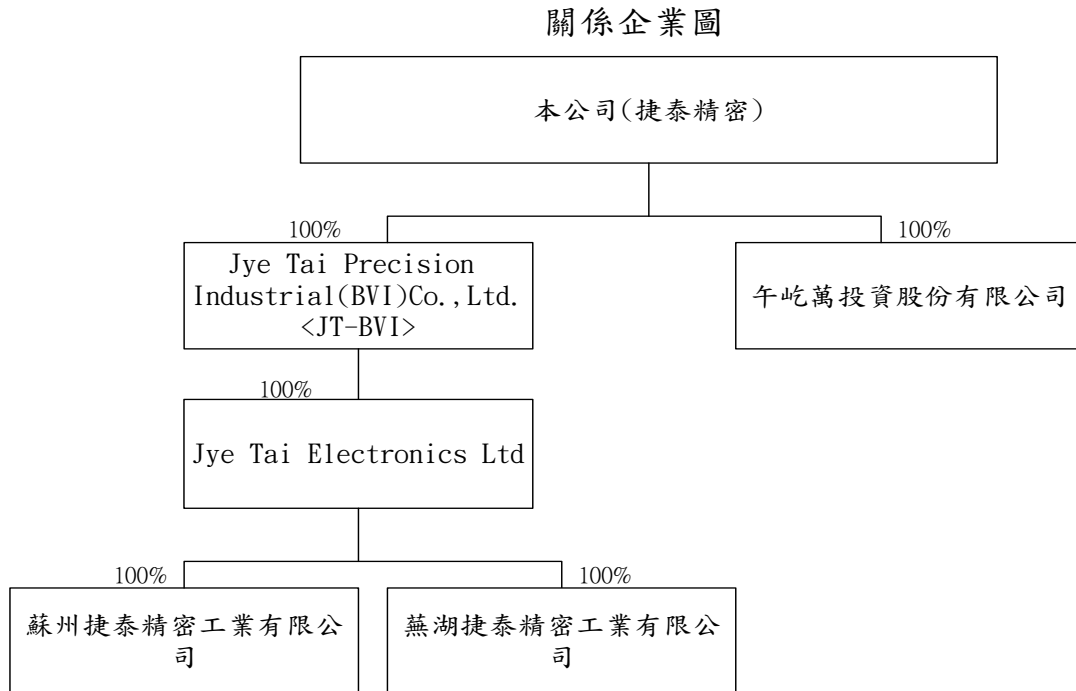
關係企業圖

本公司(捷泰精密)

100%

Jye Tai Precision Industrial(BVI)Co.,Ltd. <JT-BVI>

100%

午屹萬投資股份有限公司

100%

Jye Tai Electronics Ltd

100%

蘇州捷泰精密工業有限公司

100%

蕪湖捷泰精密工業有限公司